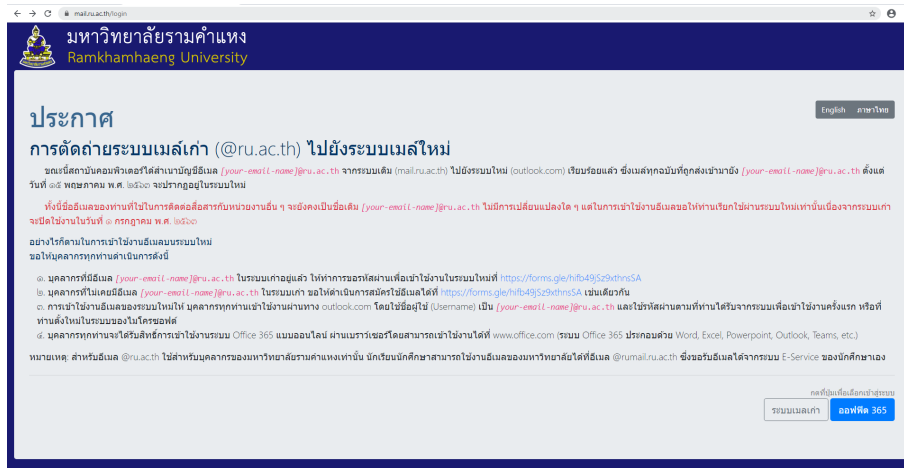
mail.ru.ac.th/login

มหาวิทยาลัยรามคำแหง
Ramkhamhaeng University

English ภาษาไทย

ประกาศ

การตัดถ่ายระบบเมล์เก่า (@ru.ac.th) ไปยังระบบเมล์ใหม่

ขอแจ้งสถาบันคอมพิวเตอร์ได้ดำเนินบัญชีอีเมล [your-email-name]@ru.ac.th จากระบบเดิม (mail.ru.ac.th) ไปยังระบบใหม่ (outlook.com) เรียบร้อยแล้ว ซึ่งเมล์ทุกฉบับที่ถูกส่งเข้ามายัง [your-email-name]@ru.ac.th ตั้งแต่วันที่ ๑๕ พฤษภาคม พ.ศ. ๒๕๖๓ จะปรากฏอยู่ในระบบใหม่

ทั้งนี้ชื่ออีเมลของท่านที่ใช้ในการติดต่อสื่อสารกับหน่วยงานอื่น ๆ จะยังคงเป็นชื่อเดิม [your-email-name]@ru.ac.th ไม่มีการเปลี่ยนแปลงใด ๆ แต่ในการเข้าใช้งานอีเมลขอให้ท่านเรียกใช้ผ่านระบบใหม่เท่านั้นเนื่องจากระบบเก่าจะปิดใช้งานในวันที่ ๑ กรกฎาคม พ.ศ. ๒๕๖๓

อย่างไรก็ตามในการเข้าใช้งานอีเมลบนระบบใหม่
ขอให้บุคลากรทุกท่านดำเนินการดังนี้

๑. บุคลากรที่มีอีเมล [your-email-name]@ru.ac.th ในระบบเก่าอยู่แล้ว ให้ทำการขอรหัสผ่านเพื่อเข้าใช้งานในระบบใหม่ที่ https://forms.gle/hifb49jSz9xthnsSA
๒. บุคลากรที่ไม่เคยมีอีเมล [your-email-name]@ru.ac.th ในระบบเก่า ขอให้ดำเนินการสมัครใช้อีเมลได้ที่ https://forms.gle/hifb49jSz9xthnsSA เช่นเดียวกัน
๓. การเข้าใช้งานอีเมลของระบบใหม่ให้ บุคลากรทุกท่านเข้าใช้งานผ่านทาง outlook.com โดยใช้ชื่อผู้ใช้ (Username) เป็น [your-email-name]@ru.ac.th และใช้รหัสผ่านตามที่ท่านได้รับจากระบบเพื่อเข้าใช้งานครั้งแรก หรือที่ท่านตั้งใหม่ในระบบของไมโครซอฟต์
๔. บุคลากรทุกท่านจะได้รับสิทธิ์การเข้าใช้งานระบบ Office 365 แบบออนไลน์ ผ่านเบราว์เซอร์โดยสามารถเข้าใช้งานได้ที่ www.office.com (ระบบ Office 365 ประกอบด้วย Word, Excel, Powerpoint, Outlook, Teams, etc.)

หมายเหตุ: สำหรับอีเมล @ru.ac.th ใช้สำหรับบุคลากรของมหาวิทยาลัยรามคำแหงเท่านั้น นักเรียนนักศึกษาสามารถใช้งานอีเมลของมหาวิทยาลัยได้ที่อีเมล @rumail.ru.ac.th ซึ่งขอรับอีเมลได้จากระบบ E-Service ของนักศึกษาเอง

กดที่ปุ่มเพื่อเลือกเข้าสู่ระบบ
ระบบเมลเก่า ออฟฟิศ 365